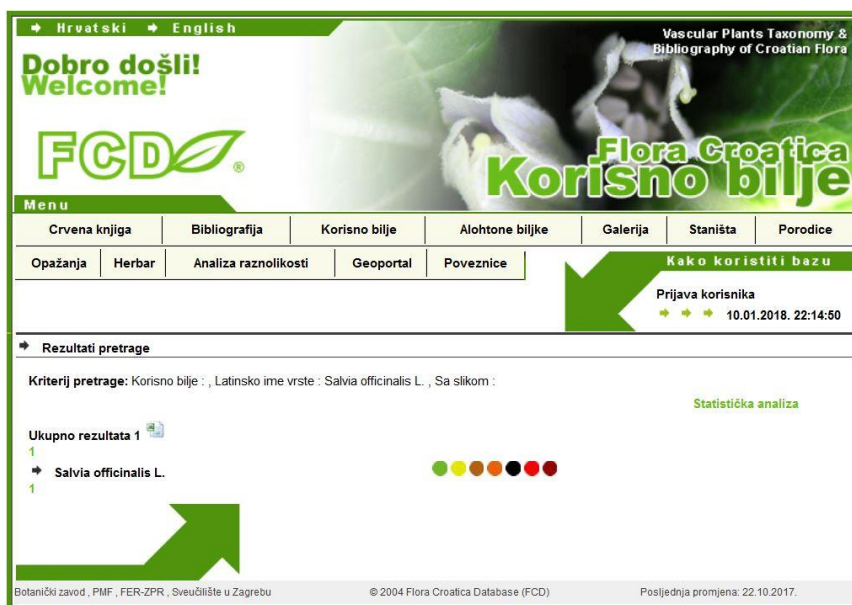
Hrvatski English

Vascular Plants Taxonomy & Bibliography of Croatian Flora

Dobro došli!
Welcome!

FCD®

Flora Croatica
Korisno bilje

Menu

| Crvena knjiga | Bibliografija | Korisno bilje | Alohtone biljke | Galerija | Staništa | Porodice |
|---|---|---|---|---|---|---|

| Opažanja | Herbar | Analiza raznolikosti | Geoportal | Poveznice |
|---|---|---|---|---|

Kako koristiti bazu

Prijava korisnika

10.01.2018. 22:14:50

Rezultati pretrage

Kriterij pretrage: Korisno bilje : , Latinsko ime vrste : Salvia officinalis L. , Sa slikom :

Statistička analiza

Ukupno rezultata 1

1

Salvia officinalis L.

1

Botanički zavod , PMF , FER-ZPR , Sveučilište u Zagrebu

© 2004 Flora Croatica Database (FCD)

Posljednja promjena: 22.10.2017.